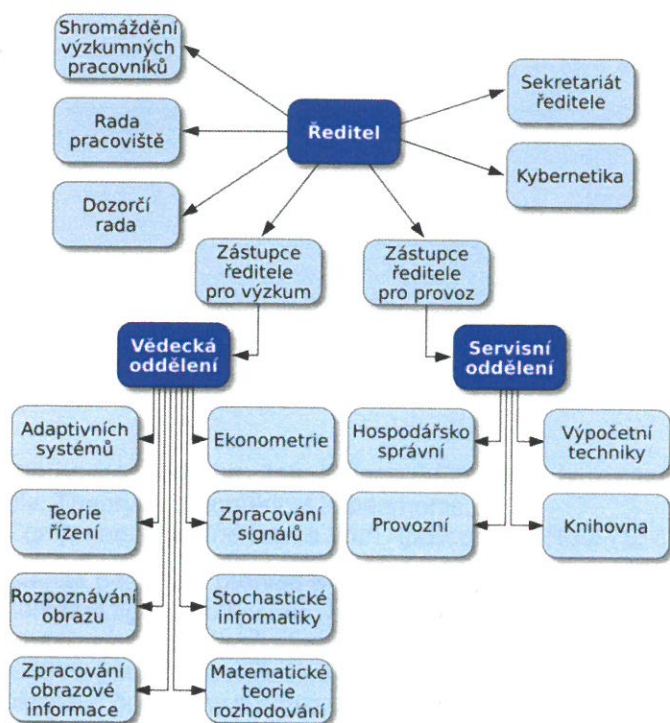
Ředitel

Shromáždění výzkumných pracovníků

Rada pracoviště

Dozorčí rada

Sekretariát ředitele

Kybernetika

Zástupce ředitele pro výzkum

Zástupce ředitele pro provoz

Vědecká oddělení

Servisní oddělení

Adaptivních systémů

Ekonometrie

Teorie řízení

Zpracování signálů

Rozpoznávání obrazu

Stochastické informatiky

Zpracování obrazové informace

Matematické teorie rozhodování

Hospodářsko správní

Výpočetní techniky

Provozní

Knihovna